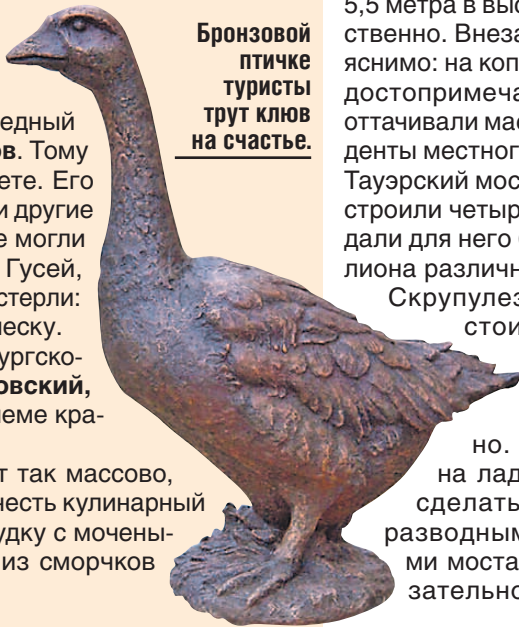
5,5 метра в высо
ственно. Внеза
яснимо: на коп
достопримеча
оттачивали мас
денты местного
Тауэрский мос
строили четыр
дали для него
лиона различн
Скрупулез
стои

но.
на лад
сделать
разводным
ми моста
зательно

Бронзовой птичке туристы трут клюв на счастье.

едный
в. Тому
ете. Его
и другие
е могли
Гусей,
стерли:
еску.
ургско-
овский,
еме кра-

т так массово,
несть кулинарный
удку с мочены-
из сморчков